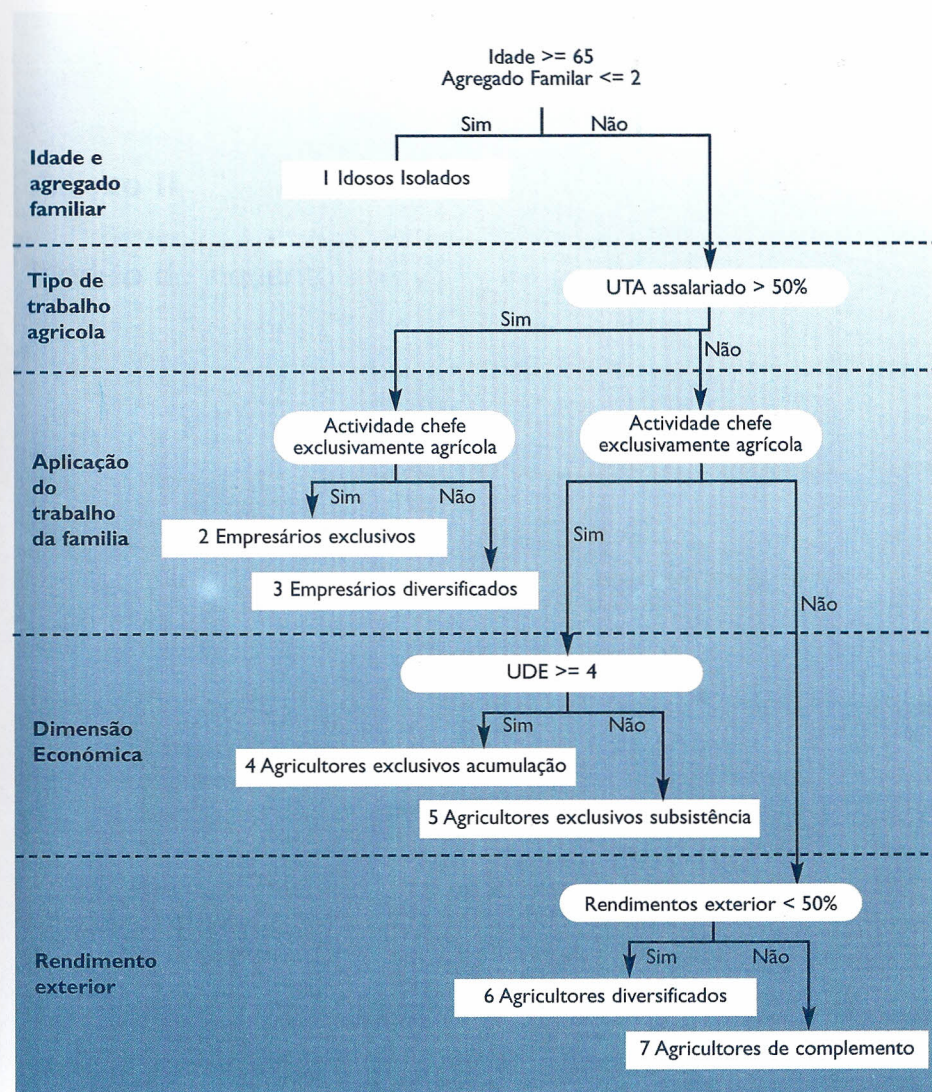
Idade >= 65
Agregado Familar <= 2

Sim
Não

Idade e agregado familiar

1 Idosos Isolados

Tipo de trabalho agricola

UTA assalariado > 50%

Sim
Não

Actividade chefe exclusivamente agrícola

Actividade chefe exclusivamente agrícola

Aplicação do trabalho da familia

Sim
Não

2 Empresários exclusivos

3 Empresários diversificados

Sim

Não

UDE >= 4

Dimensão Económica

Sim
Não

4 Agricultores exclusivos acumulação

5 Agricultores exclusivos subsistência

Rendimentos exterior < 50%

Rendimento exterior

Sim
Não

6 Agricultores diversificados

7 Agricultores de complemento